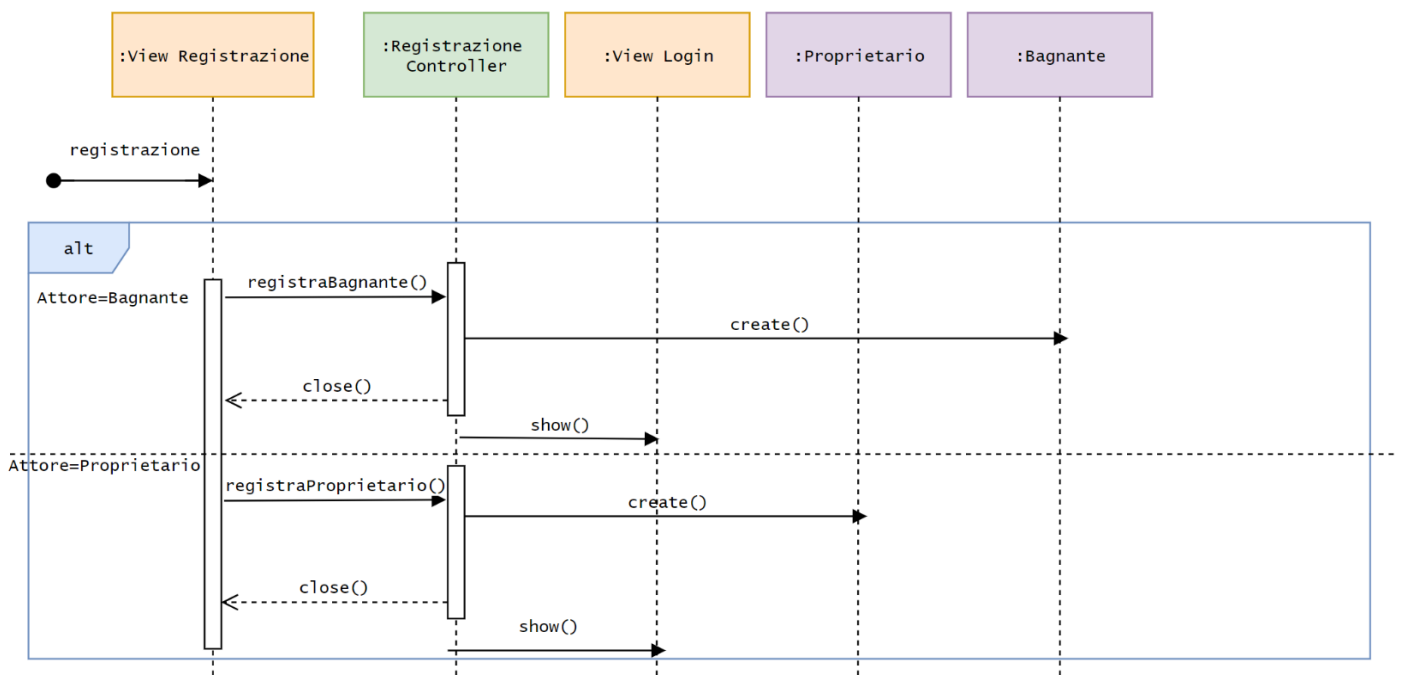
:View Registrazione

:Registrazione Controller

:View Login

:Proprietario

:Bagnante

registrazione

alt

Attore=Bagnante

registraBagnante()

create()

close()

show()

Attore=Proprietario

registraProprietario()

create()

close()

show()